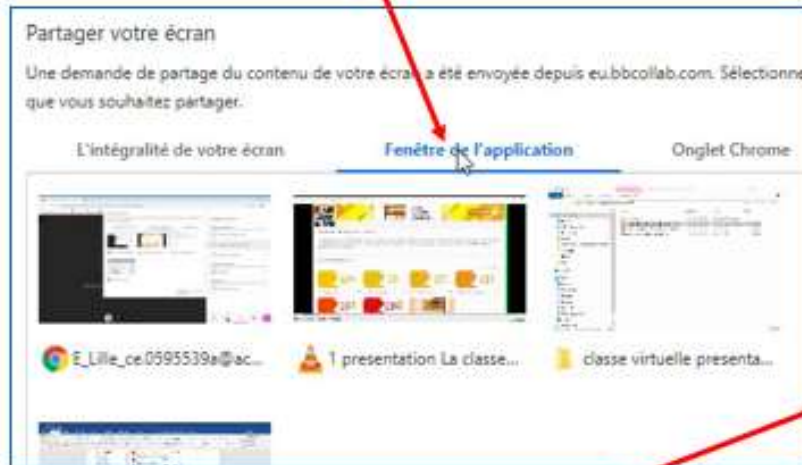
Partager votre écran

Une demande de partage du contenu de votre écran a été envoyée depuis eu.bbcollab.com. Sélectionne que vous souhaitez partager.

L'intégralité de votre écran

Fenêtre de l'application

Onglet Chrome

E_Lille_ce.0595539a@ac...

1 presentation La classe...

classe virtuelle presenta...